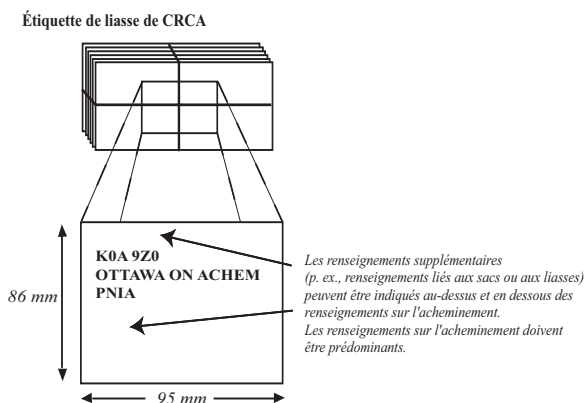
Étiquette de liasse de CRCA

K0A 9Z0
OTTAWA ON ACHEM
PNIA

86 mm

95 mm

Les renseignements supplémentaires (p. ex., renseignements liés aux sacs ou aux liasses) peuvent être indiqués au-dessus et en dessous des renseignements sur l'acheminement. Les renseignements sur l'acheminement doivent être prédominants.